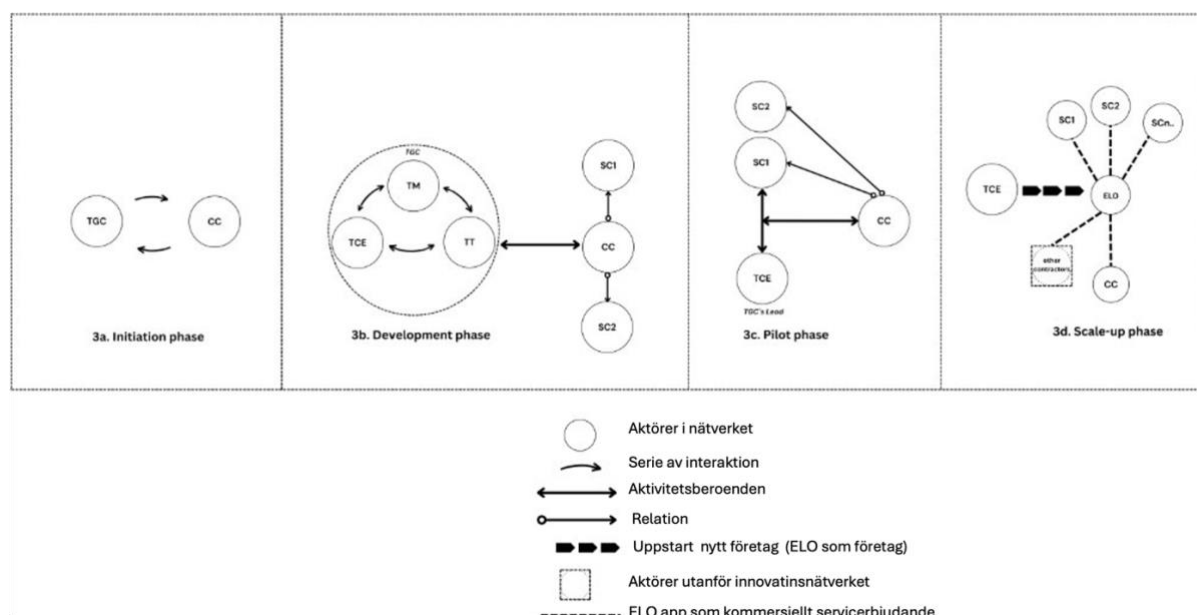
TGC

CC

3a. Initiation phase

TGC

TM

TCE

TT

CC

SC1

SC2

3b. Development phase

SC2

SC1

CC

TCE

TGC's Lead

3c. Pilot phase

SC1

SC2

SCn..

TCE

ELO

other contractors

CC

3d. Scale-up phase

Aktörer i nätverket

Serie av interaktion

Aktivitetsberoenden

Relation

Uppstart nytt företag (ELO som företag)

Aktörer utanför innovatinsnätverket

ELO app som kommersiellt servicerbjudande